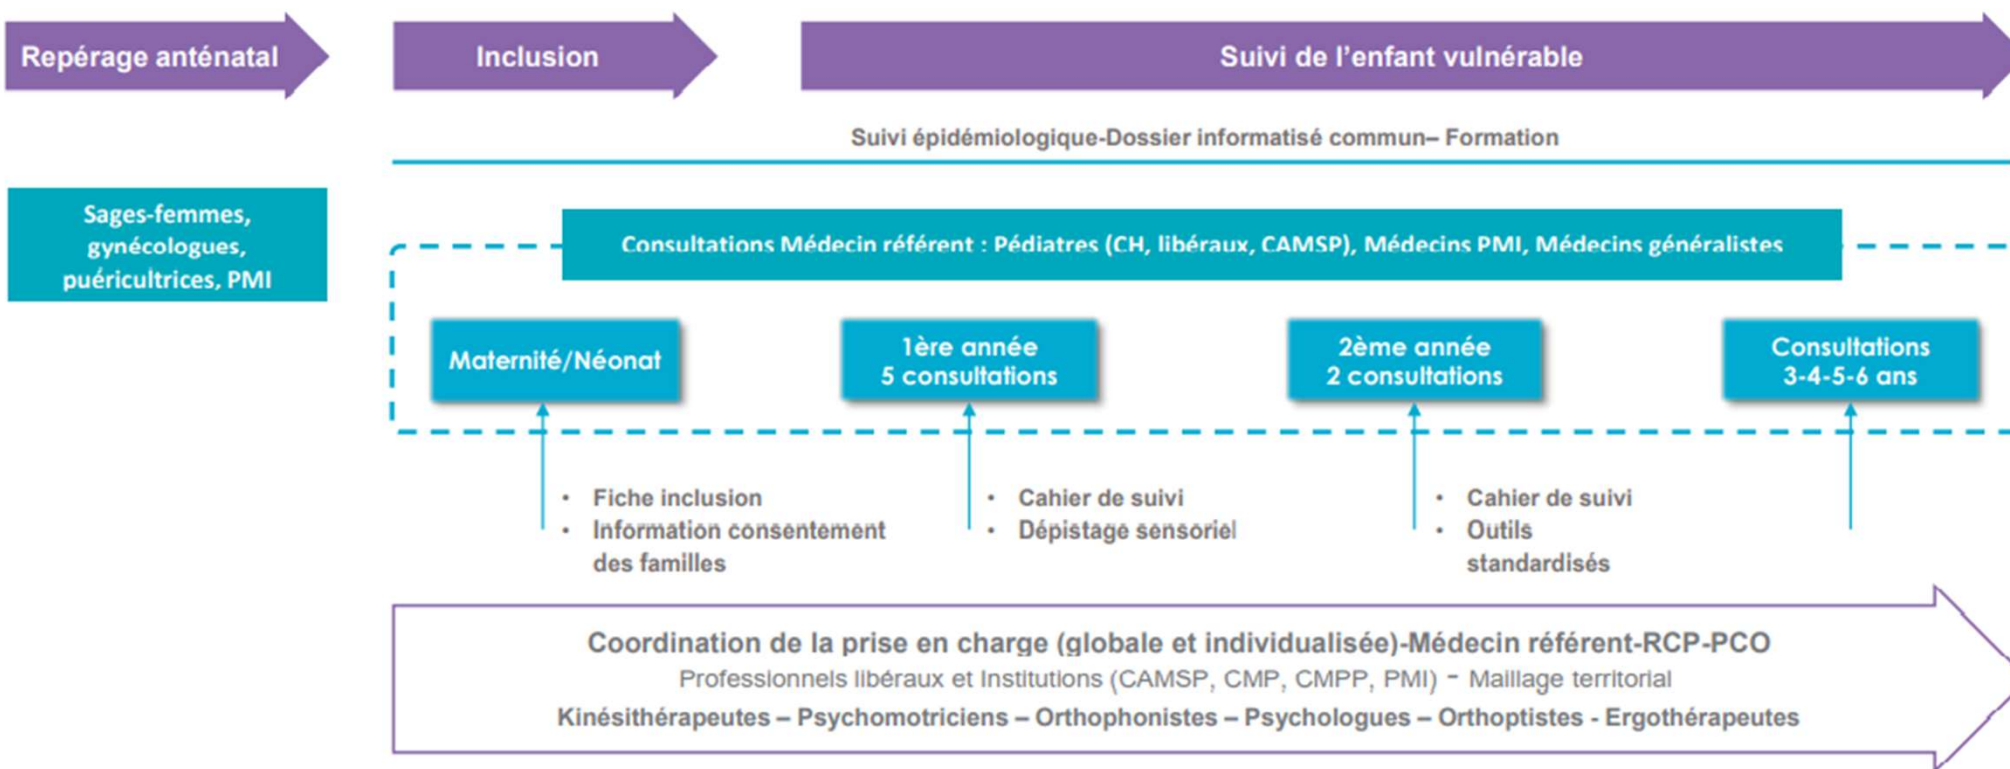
Repérage anténatal

Inclusion

Suivi de l'enfant vulnérable

Suivi épidémiologique-Dossier informatisé commun– Formation

Sages-femmes, gynécologues, puéricultrices, PMI

Consultations Médecin référent : Pédiatres (CH, libéraux, CAMSP), Médecins PMI, Médecins généralistes

Maternité/Néonat

1ère année
5 consultations

2ème année
2 consultations

Consultations
3-4-5-6 ans

• Fiche inclusion
• Information consentement des familles

• Cahier de suivi
• Dépistage sensoriel

• Cahier de suivi
• Outils standardisés

Coordination de la prise en charge (globale et individualisée)-Médecin référent-RCP-PCO
Professionnels libéraux et Institutions (CAMSP, CMP, CMPP, PMI) - Maillage territorial
Kinésithérapeutes – Psychomotriciens – Orthophonistes – Psychologues – Orthoptistes - Ergothérapeutes